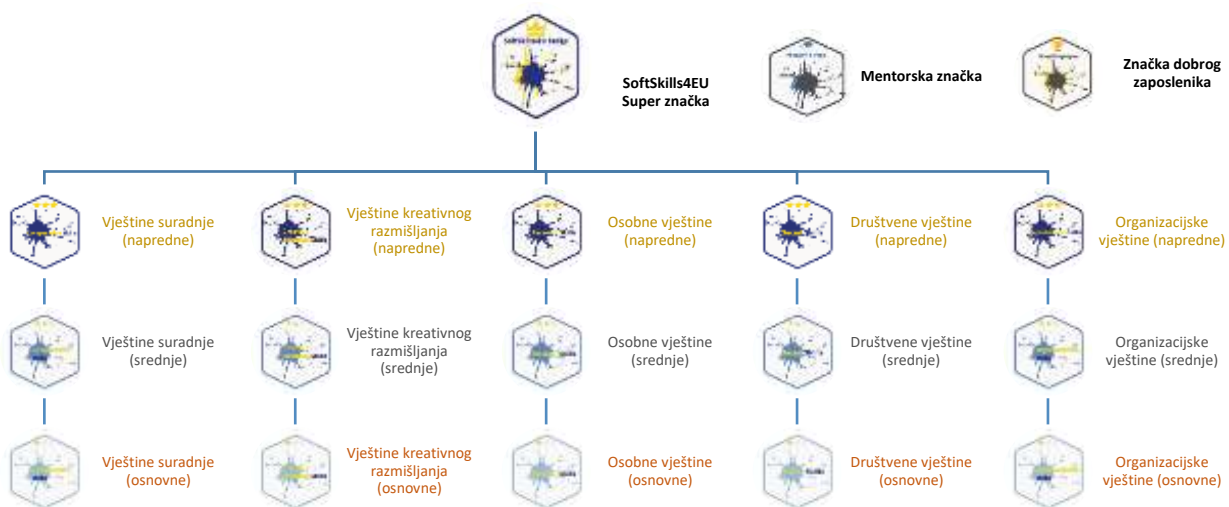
SoftSkills4EU
Super značka

Mentorska značka

Značka dobrog zaposlenika

Vještine suradnje (napredne)

Vještine kreativnog razmišljanja (napredne)

Osobne vještine (napredne)

Društvene vještine (napredne)

Organizacijske vještine (napredne)

Vještine suradnje (srednje)

Vještine kreativnog razmišljanja (srednje)

Osobne vještine (srednje)

Društvene vještine (srednje)

Organizacijske vještine (srednje)

Vještine suradnje (osnovne)

Vještine kreativnog razmišljanja (osnovne)

Osobne vještine (osnovne)

Društvene vještine (osnovne)

Organizacijske vještine (osnovne)